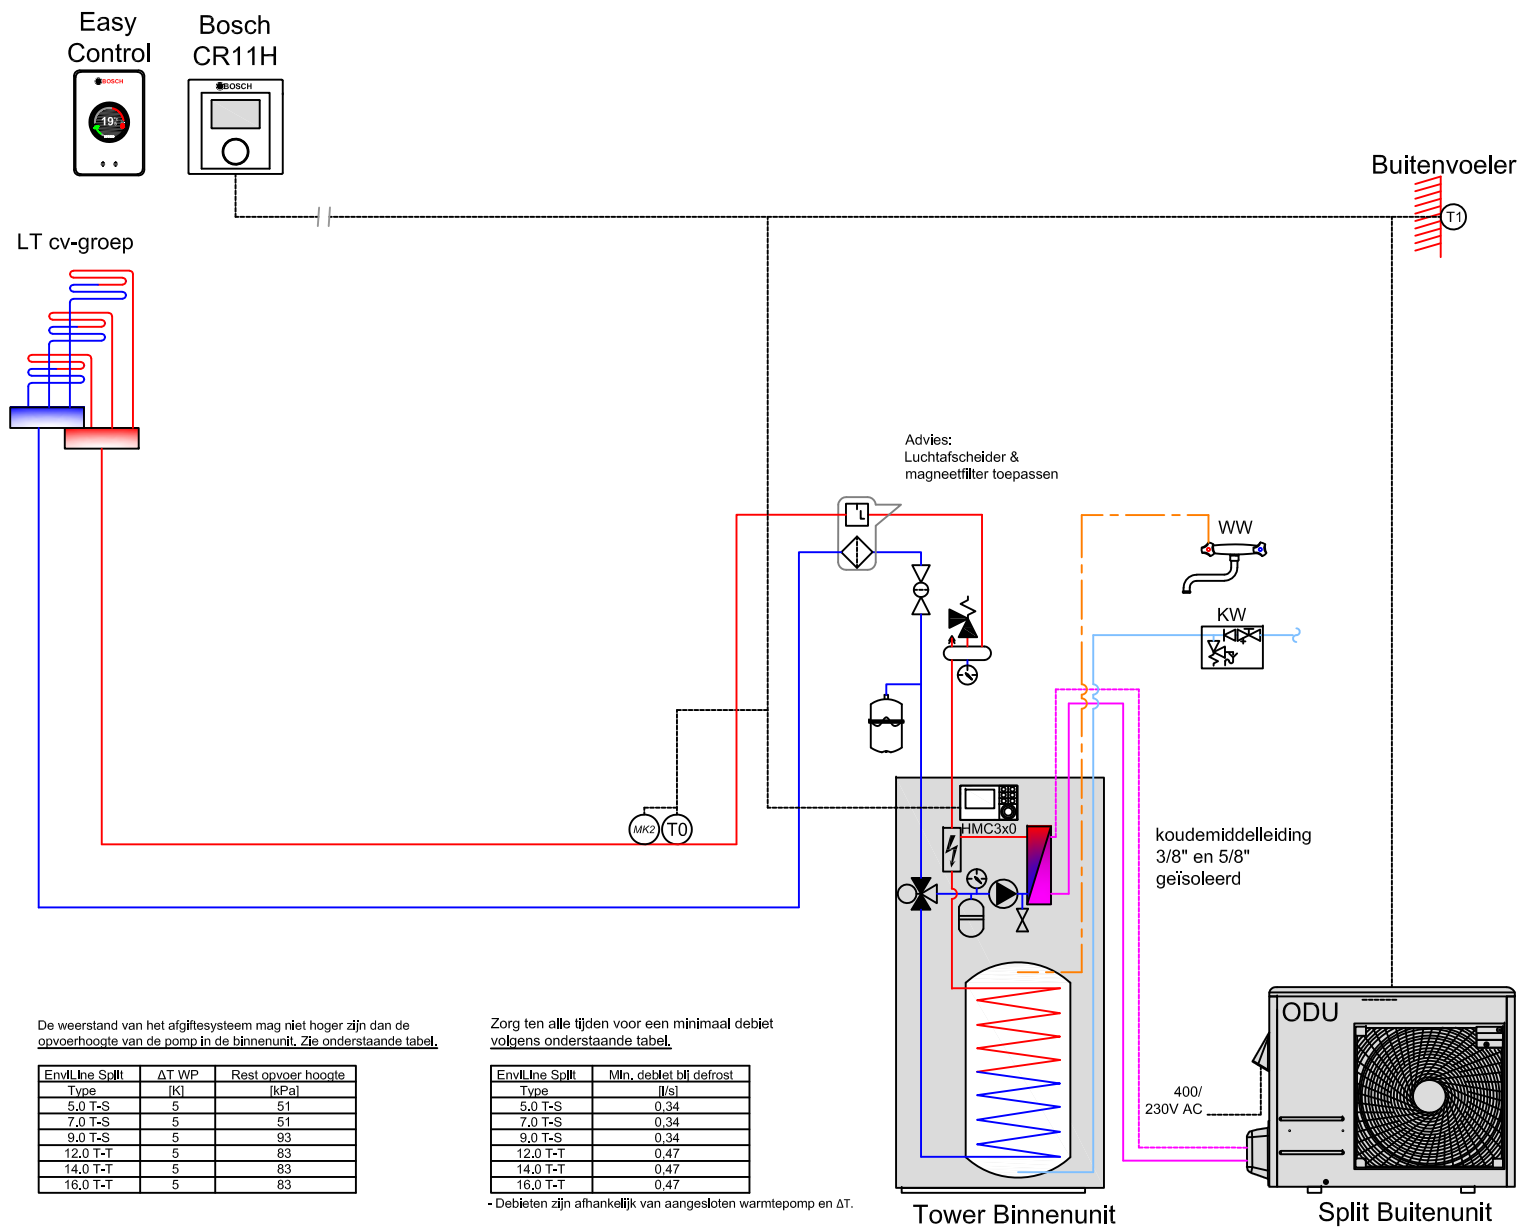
Easy Control

Bosch CR11H

BOSCH

19

BOSCH

Buitenvoeler

T1

LT cv-groep

Advies:
Luchtafscheider &
magneetfilter toepassen

WW

KW

MK2

T0

HMC3x0

koudemiddelleiding
3/8" en 5/8"
geïsoleerd

ODU

400/
230V AC

De weerstand van het afgiftesysteem mag niet hoger zijn dan de opvoerhoogte van de pomp in de binnenunit. Zie onderstaande tabel.

| EnviLine Split Type | ΔT WP [K] | Rest opvoer hoogte [kPa] |
|---|---|---|
| 5.0 T-S | 5 | 51 |
| 7.0 T-S | 5 | 51 |
| 9.0 T-S | 5 | 93 |
| 12.0 T-T | 5 | 83 |
| 14.0 T-T | 5 | 83 |
| 16.0 T-T | 5 | 83 |

Zorg ten alle tijden voor een minimaal debiet volgens onderstaande tabel.

| EnviLine Split Type | Min. debiet bij defrost [l/s] |
|---|---|
| 5.0 T-S | 0,34 |
| 7.0 T-S | 0,34 |
| 9.0 T-S | 0,34 |
| 12.0 T-T | 0,47 |
| 14.0 T-T | 0,47 |
| 16.0 T-T | 0,47 |

- Debieten zijn afhankelijk van aangesloten warmtepomp en ΔT.

Tower Binnenunit

Split Buitenunit